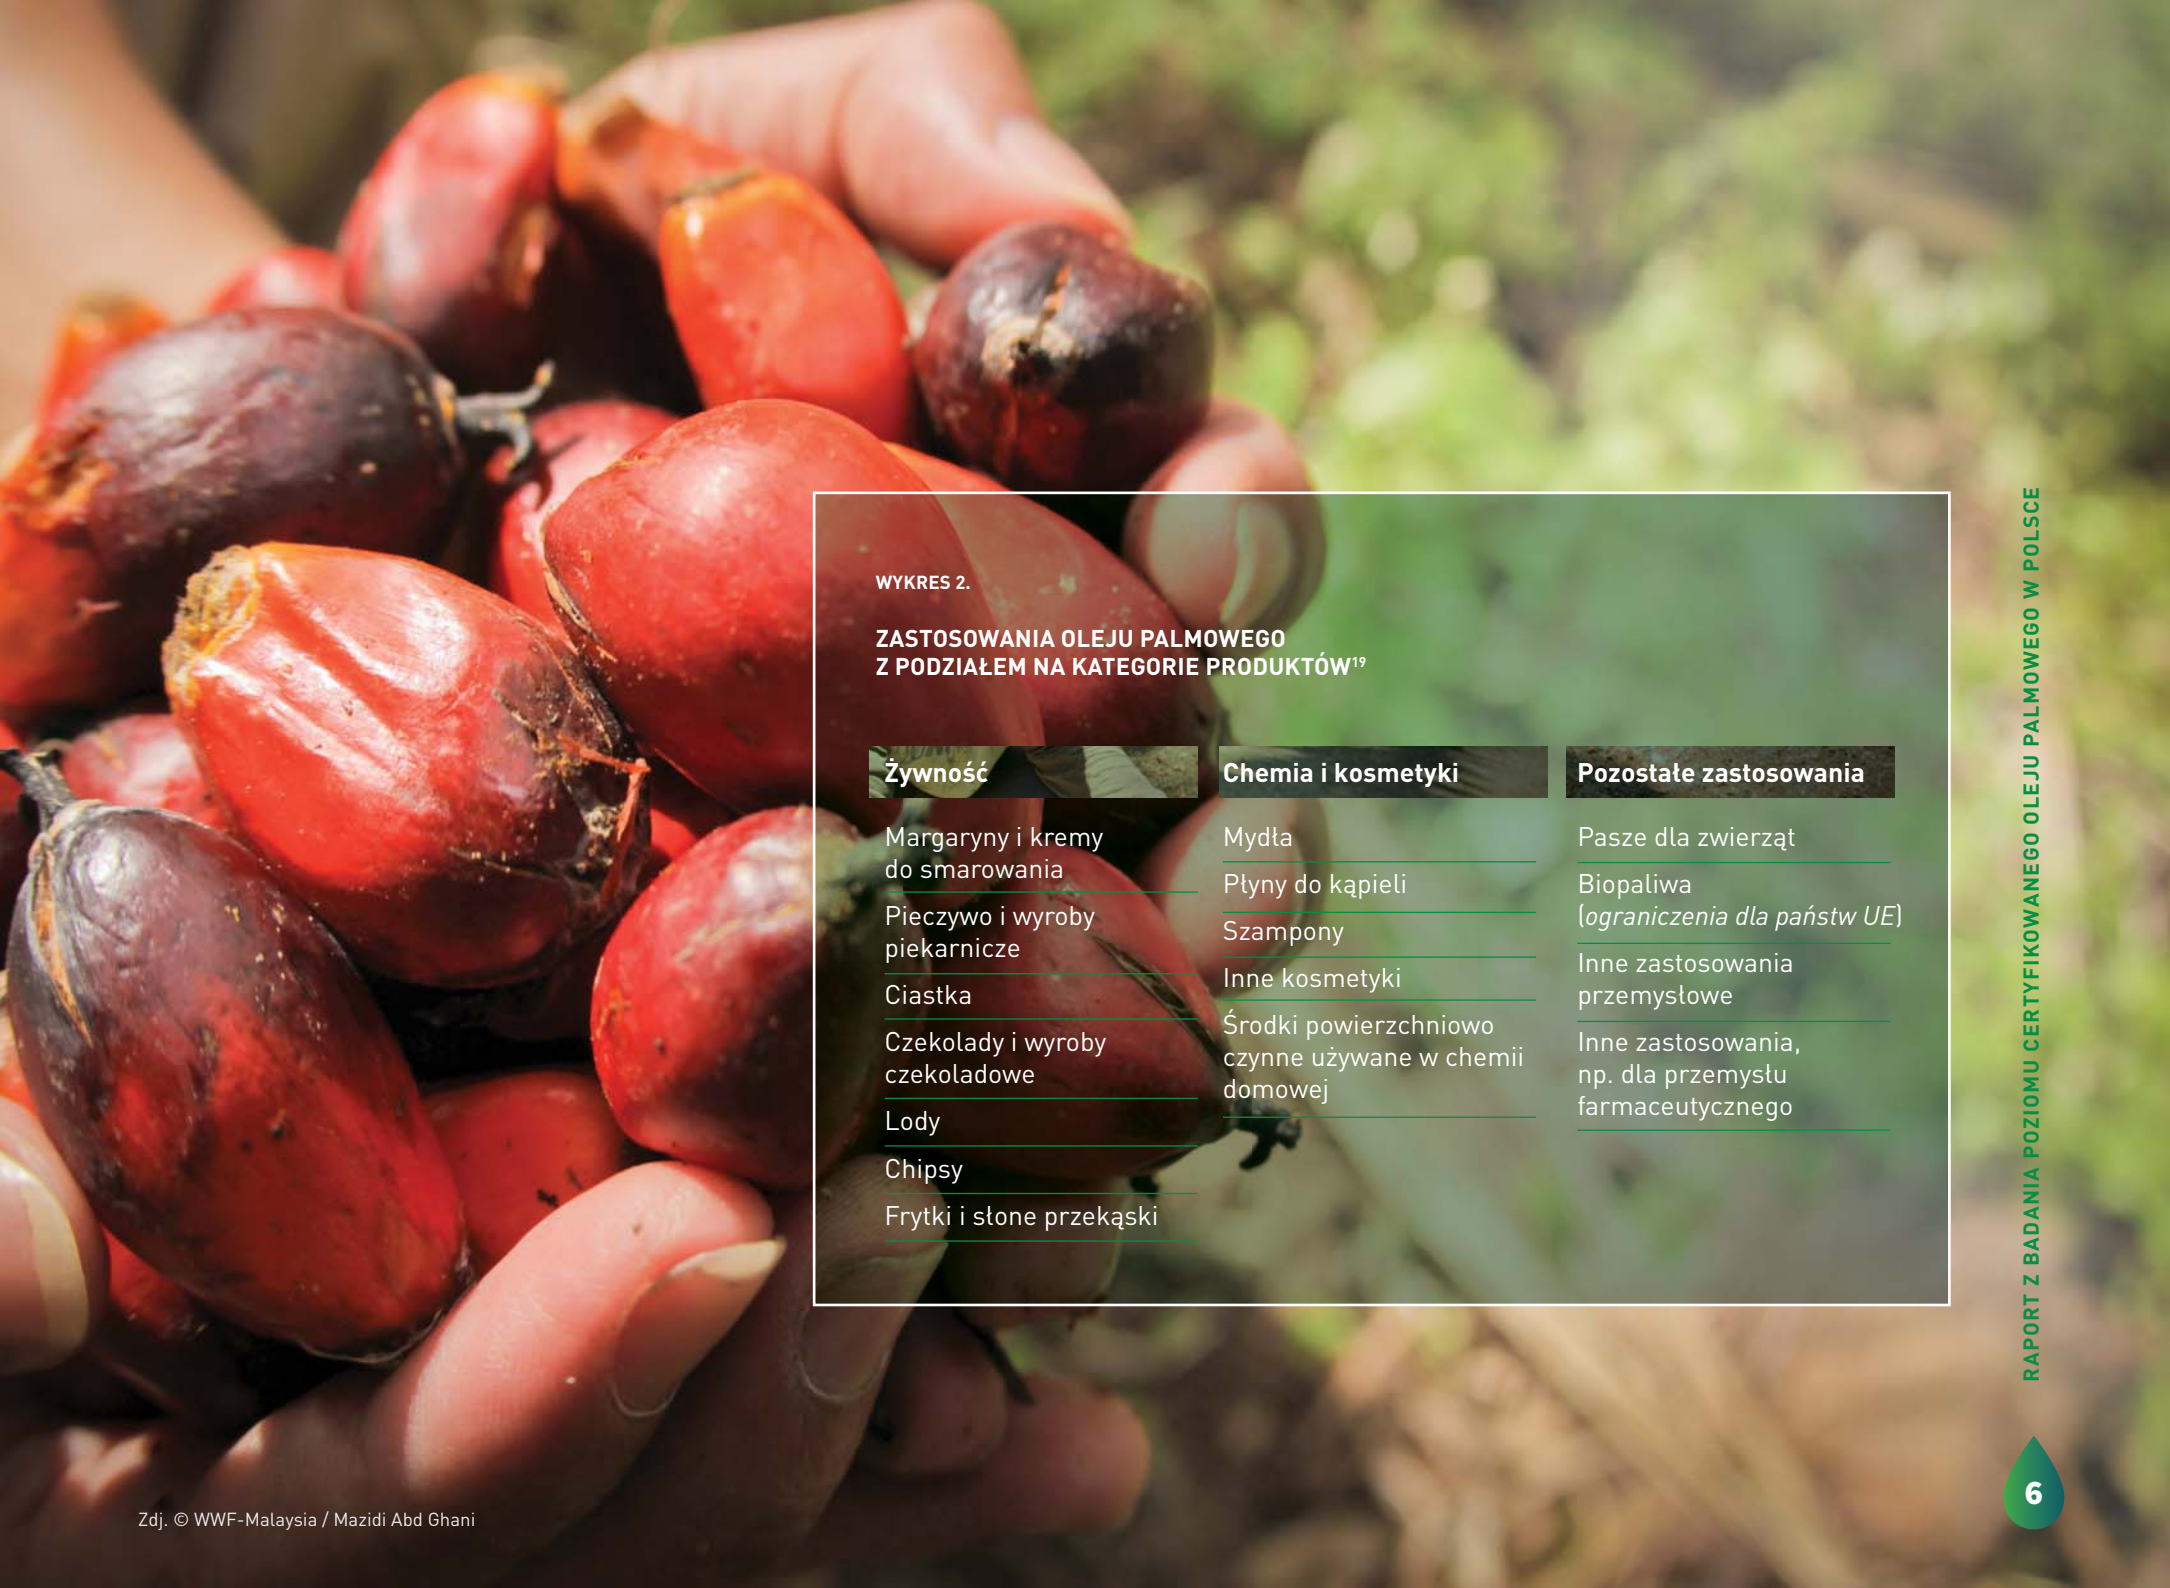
WYKRES 2.

ZASTOSOWANIA OLEJU PALMOWEGO Z PODZIAŁEM NA KATEGORIE PRODUKTÓW$^{19}$

| Żywność | Chemia i kosmetyki | Pozostałe zastosowania |
|---|---|---|
| Margaryny i kremy do smarowania | Mydła | Pasze dla zwierząt |
| Pieczywo i wyroby piekarnicze | Płyny do kąpieli | Biopaliwa (ograniczenia dla państw UE) |
| Ciastka | Szampony | Inne zastosowania przemysłowe |
| Czekolady i wyroby czekoladowe | Inne kosmetyki | Inne zastosowania, np. dla przemysłu farmaceutycznego |
| Lody | Środki powierzchniowo czynne używane w chemii domowej | |
| Chipsy | | |
| Frytki i słone przekąski | | |

RAPORT Z BADANIA POZIOMU CERTYFIKOWANEGO OLEJU PALMOWEGO W POLSCE

6

Zdj. © WWF-Malaysia / Mazidi Abd Ghani